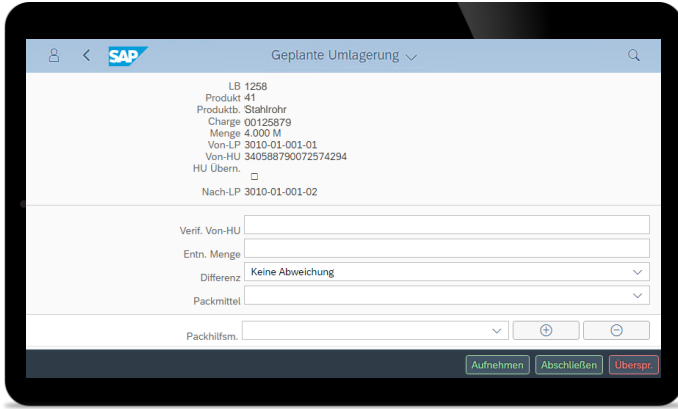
SAP Geplante Umlagerung

LB 1258
Produkt 41
Produktb. Stahlrohr
Charge 00125879
Menge 4.000 M
Von-LP 3010-01-001-01
Von-HU 340588790072574294
HU Übern.
Nach-LP 3010-01-001-02

Verif. Von-HU
Entn. Menge
Differenz Keine Abweichung
Packmittel

Packhilfsm.

Aufnehmen Abschließen Überspr.